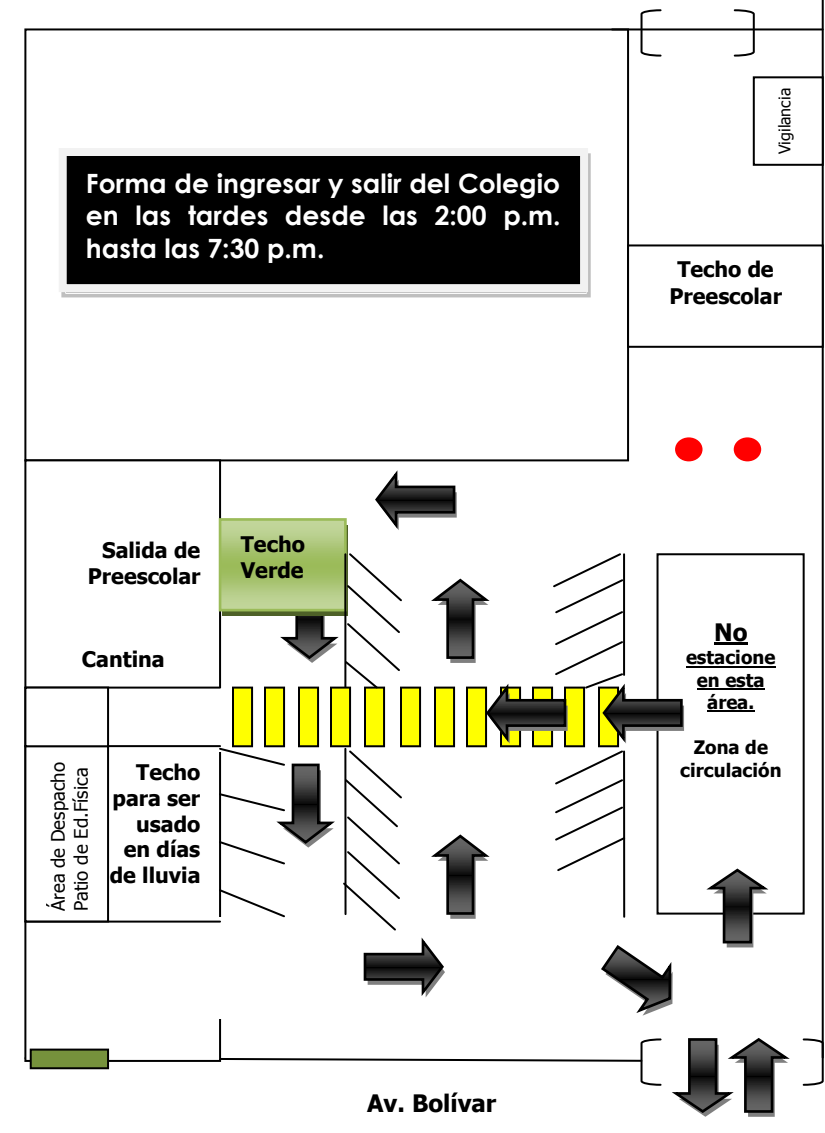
Forma de ingresar y salir del Colegio en las tardes desde las 2:00 p.m. hasta las 7:30 p.m.

Vigilancia

Techo de Preescolar

Salida de Preescolar

Techo Verde

Cantina

No estacione en esta área.

Zona de circulación

Área de Despacho Patio de Ed.Física

Techo para ser usado en días de lluvia

Av. Bolívar